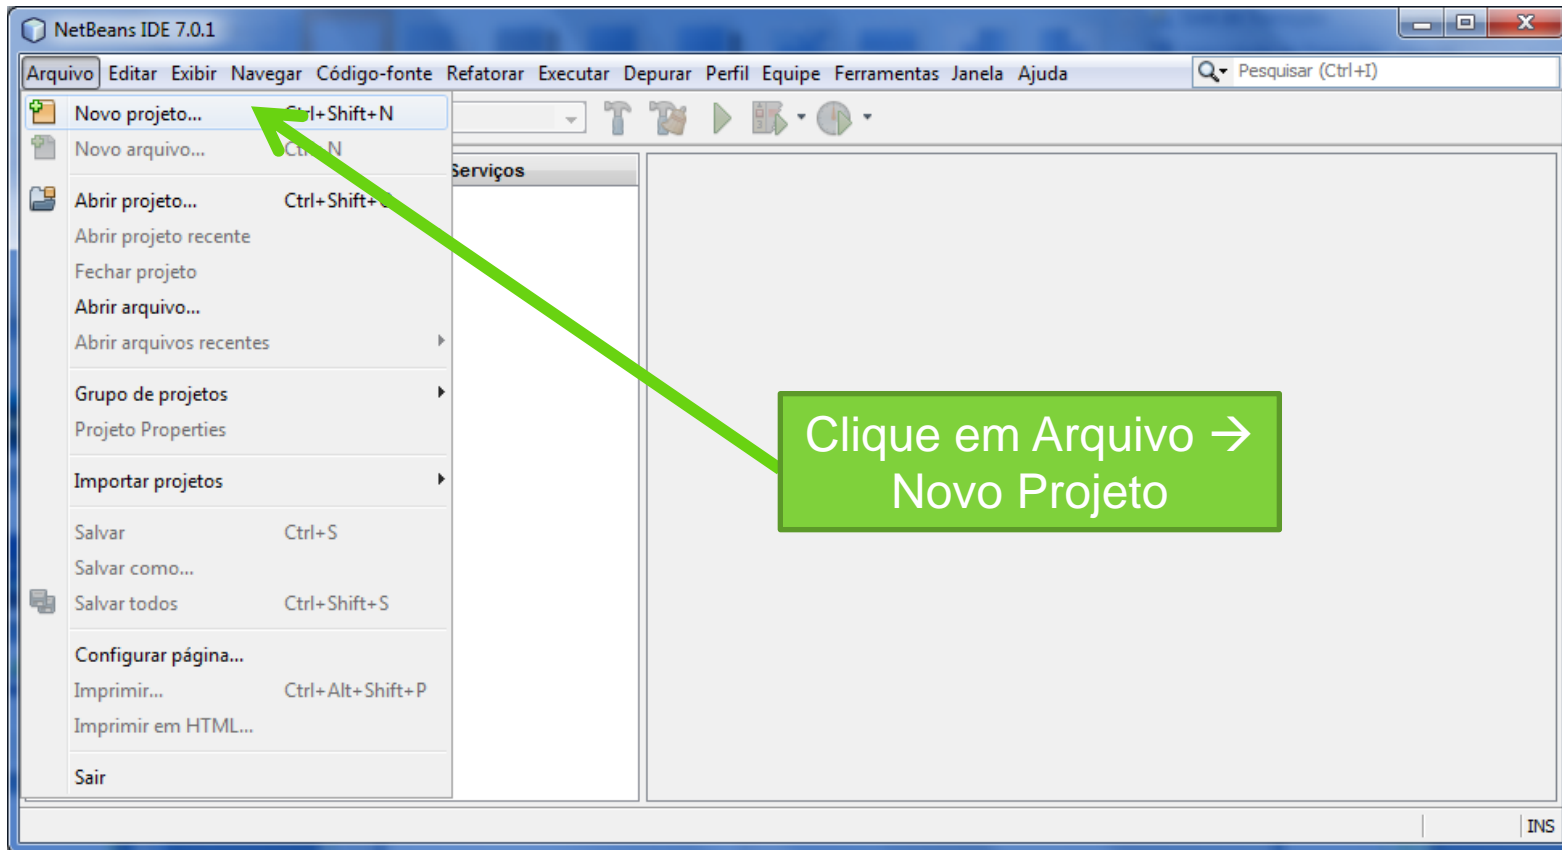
NetBeans IDE 7.0.1

Arquivo Editar Exibir Navegar Código-fonte Refatorar Executar Depurar Perfil Equipe Ferramentas Janela Ajuda

Pesquisar (Ctrl+I)

Novo projeto... Ctrl+Shift+N
Novo arquivo... Ctrl+N
Abrir projeto... Ctrl+Shift+O
Abrir projeto recente
Fechar projeto
Abrir arquivo...
Abrir arquivos recentes
Grupo de projetos
Projeto Properties
Importar projetos
Salvar Ctrl+S
Salvar como...
Salvar todos Ctrl+Shift+S
Configurar página...
Imprimir... Ctrl+Alt+Shift+P
Imprimir em HTML...
Sair

Serviços

Clique em Arquivo → Novo Projeto

INS